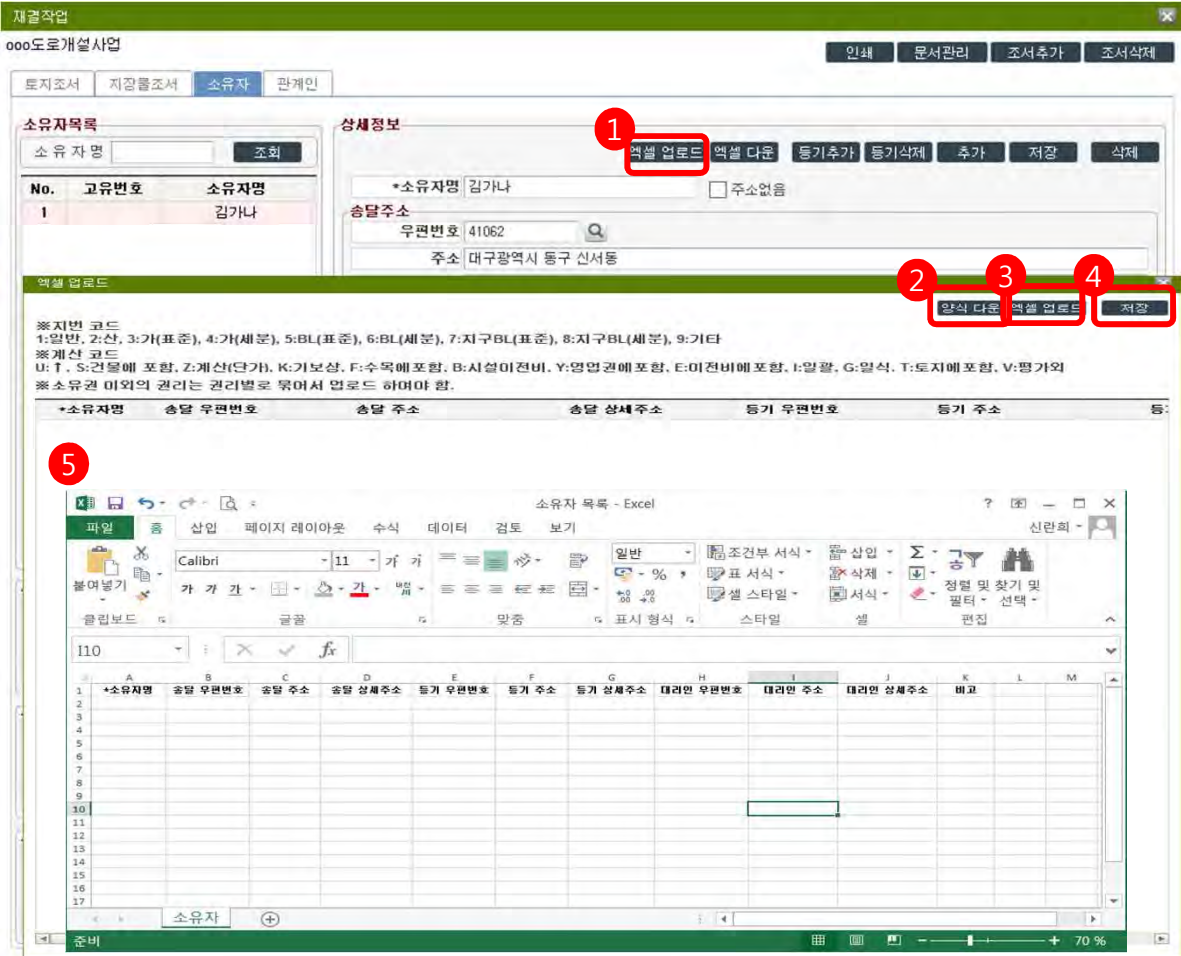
재결작업

ooo도로개설사업

인쇄 문서관리 조서추가 조서삭제

토지조서 지장물조서 소유자 관계인

소유자목록

소 유 자 명 조회

| No. | 고유번호 | 소유자명 |
|---|---|---|
| 1 | | 김가나 |

상세정보

1 엑셀 업로드 엑셀 다운 등기추가 등기삭제 추가 저장 삭제

*소유자명 김가나 주소없음

송달주소

우편번호 41062

주소 대구광역시 동구 신서동

엑셀 업로드

2 양식 다운 3 엑셀 업로드 4 저장

※지번 코드
1:일반, 2:산, 3:가(표준), 4:가(세분), 5:BL(표준), 6:BL(세분), 7:지구BL(표준), 8:지구BL(세분), 9:기타
※계산 코드
U:↑, S:건물에 포함, Z:계산(단가), K:기보상, F:수목에포함, B:시설이전비, Y:영업권에포함, E:이전비에포함, I:일괄, G:일식, T:토지에포함, V:평가외
※소유권 이외의 권리는 권리별로 묶어서 업로드 하여야 함.

*소유자명 송달 우편번호 송달 주소 송달 상세주소 등기 우편번호 등기 주소 등

5

소유자 목록 - Excel

? — □ ✕

파일 홈 삽입 페이지 레이아웃 수식 데이터 검토 보기 신란희

붙여넣기 Calibri 11 가 가 가 일반 조건부 서식 표 서식 셀 스타일 삽입 삭제 서식 Σ 정렬 및 필터 찾기 및 선택

클립보드 글꼴 맞춤 표시 형식 스타일 셀 편집

I10 fx

| | A | B | C | D | E | F | G | H | I | J | K | L | M |
|---|---|---|---|---|---|---|---|---|---|---|---|---|---|
| 1 | *소유자명 | 송달 우편번호 | 송달 주소 | 송달 상세주소 | 등기 우편번호 | 등기 주소 | 등기 상세주소 | 대리인 우편번호 | 대리인 주소 | 대리인 상세주소 | 비고 | | |
| 2 | | | | | | | | | | | | | |
| 3 | | | | | | | | | | | | | |
| 4 | | | | | | | | | | | | | |
| 5 | | | | | | | | | | | | | |
| 6 | | | | | | | | | | | | | |
| 7 | | | | | | | | | | | | | |
| 8 | | | | | | | | | | | | | |
| 9 | | | | | | | | | | | | | |
| 10 | | | | | | | | | | | | | |
| 11 | | | | | | | | | | | | | |
| 12 | | | | | | | | | | | | | |
| 13 | | | | | | | | | | | | | |
| 14 | | | | | | | | | | | | | |
| 15 | | | | | | | | | | | | | |
| 16 | | | | | | | | | | | | | |
| 17 | | | | | | | | | | | | | |

소유자

준비 70 %